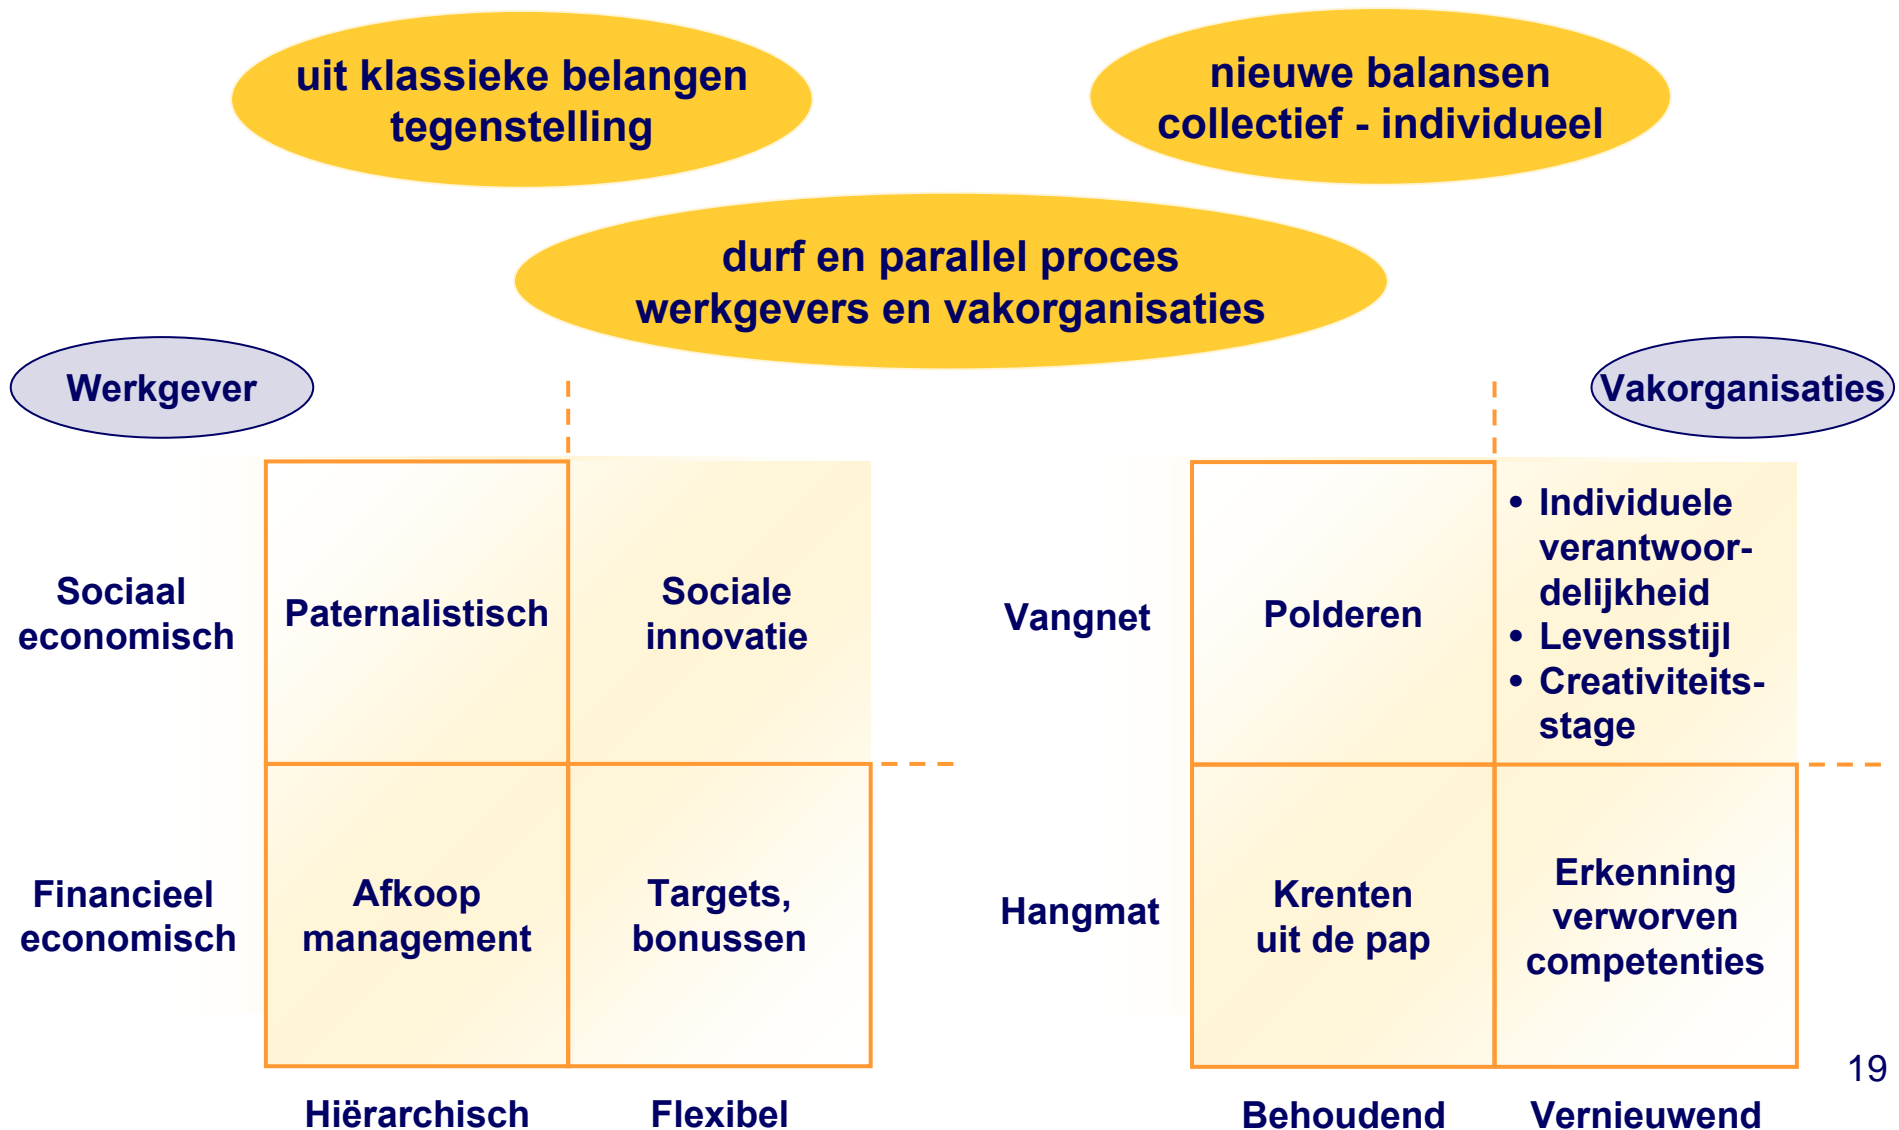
uit klassieke belangen tegenstelling

nieuwe balansen collectief - individueel

durf en parallel proces werkgevers en vakorganisaties

Werkgever

| | | |
|---|---|---|
| Sociaal economisch | Paternalistisch | Sociale innovatie |
| Financieel economisch | Afkoop management | Targets, bonussen |
| | Hiërarchisch | Flexibel |

Vakorganisaties

| | | |
|---|---|---|
| Vangnet | Polderen | • Individuele verantwoordelijkheid • Levensstijl • Creativiteitsstage |
| Hangmat | Krenten uit de pap | Erkenning verworven competenties |
| | Behoudend | Vernieuwend |

19